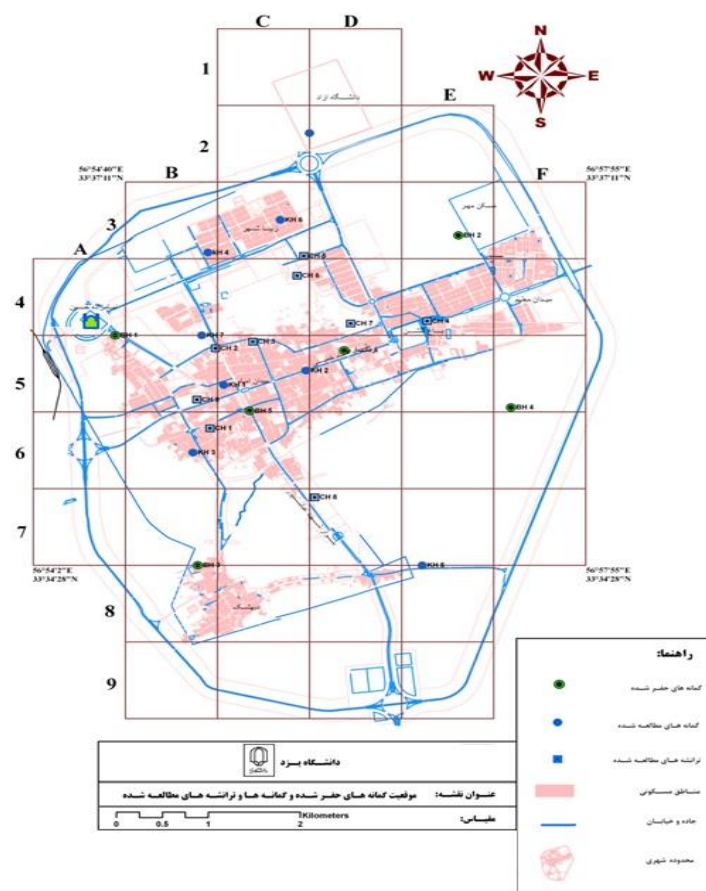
C D
N
W E
S
1
E
دانشگاه یزد
2
56°54'40"E
33°37'11"N
B
56°57'55"E
33°37'11"N
F
3
KH 6
میدان مهر
BH 2
KH 4
CH 5
A
CH 6
4
میدان معلم
BH 1
KH 7
CH 7
CH 4
CH 2
CH 3
BH
5
KH 1
KH 2
CH 9
BH 5
BH 4
CH 1
6
KH 3
CH 8
7
56°54'2"E
33°34'28"N
56°57'55"E
33°34'28"N
BH 3
KH 5
8
9
راهنما:
گمانه های حفر شده
گمانه های مطالعه شده
ترانشه های مطالعه شده
مناطق مسکونی
جاده و خیابان
محدوده شهری
دانشگاه یزد
عنوان نقشه: موقعیت گمانه های حفر شده و گمانه ها و ترانشه های مطالعه شده
مقیاس:
0 0.5 1 2
Kilometers